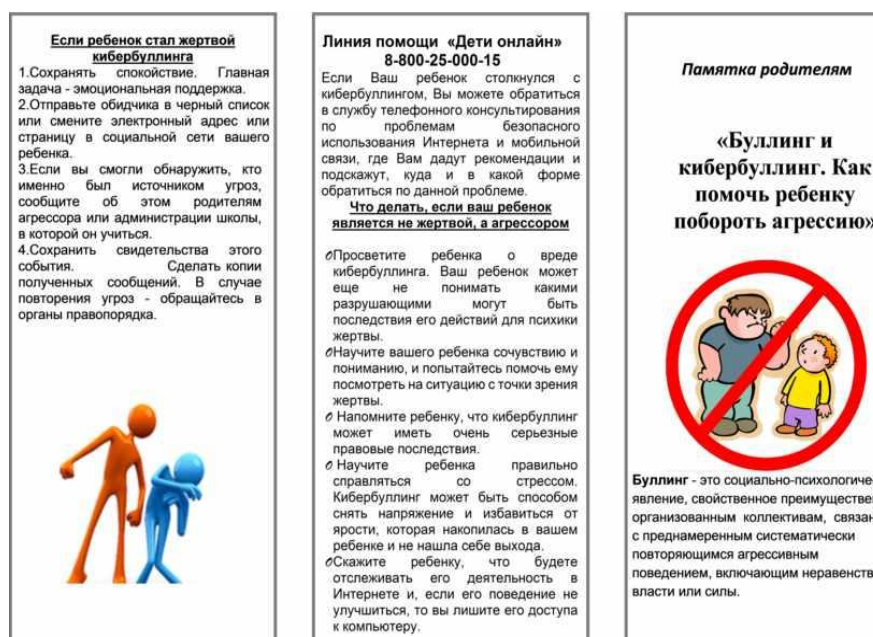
Если ребенок стал жертвой кибербуллинга

1.Сохранять спокойствие. Главная задача - эмоциональная поддержка.
2.Отправьте обидчика в черный список или смените электронный адрес или страницу в социальной сети вашего ребенка.
3.Если вы смогли обнаружить, кто именно был источником угроз, сообщите об этом родителям агрессора или администрации школы, в которой он учится.
4.Сохранить свидетельства этого события. Сделать копии полученных сообщений. В случае повторения угроз - обращайтесь в органы правопорядка.

Линия помощи «Дети онлайн»
8-800-25-000-15

Если Ваш ребенок столкнулся с кибербуллингом, Вы можете обратиться в службу телефонного консультирования по проблемам безопасного использования Интернета и мобильной связи, где Вам дадут рекомендации и подскажут, куда и в какой форме обратиться по данной проблеме.

Что делать, если ваш ребенок является не жертвой, а агрессором

Просветите ребенка о вреде кибербуллинга. Ваш ребенок может еще не понимать какими разрушающими могут быть последствия его действий для психики жертвы.
Научите вашего ребенка сочувствию и пониманию, и попытайтесь помочь ему посмотреть на ситуацию с точки зрения жертвы.
Напомните ребенку, что кибербуллинг может иметь очень серьезные правовые последствия.
Научите ребенка правильно справляться со стрессом. Кибербуллинг может быть способом снять напряжение и избавиться от ярости, которая накопилась в вашем ребенке и не нашла себе выхода.
Скажите ребенку, что будете отслеживать его деятельность в Интернете и, если его поведение не улучшиться, то вы лишите его доступа к компьютеру.

Памятка родителям

«Буллинг и кибербуллинг. Как помочь ребенку побороть агрессию»

Буллинг - это социально-психологиче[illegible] явление, свойственное преимуществе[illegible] организованным коллективам, связан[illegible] с преднамеренным систематически повторяющимся агрессивным поведением, включающим неравенств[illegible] власти или силы.